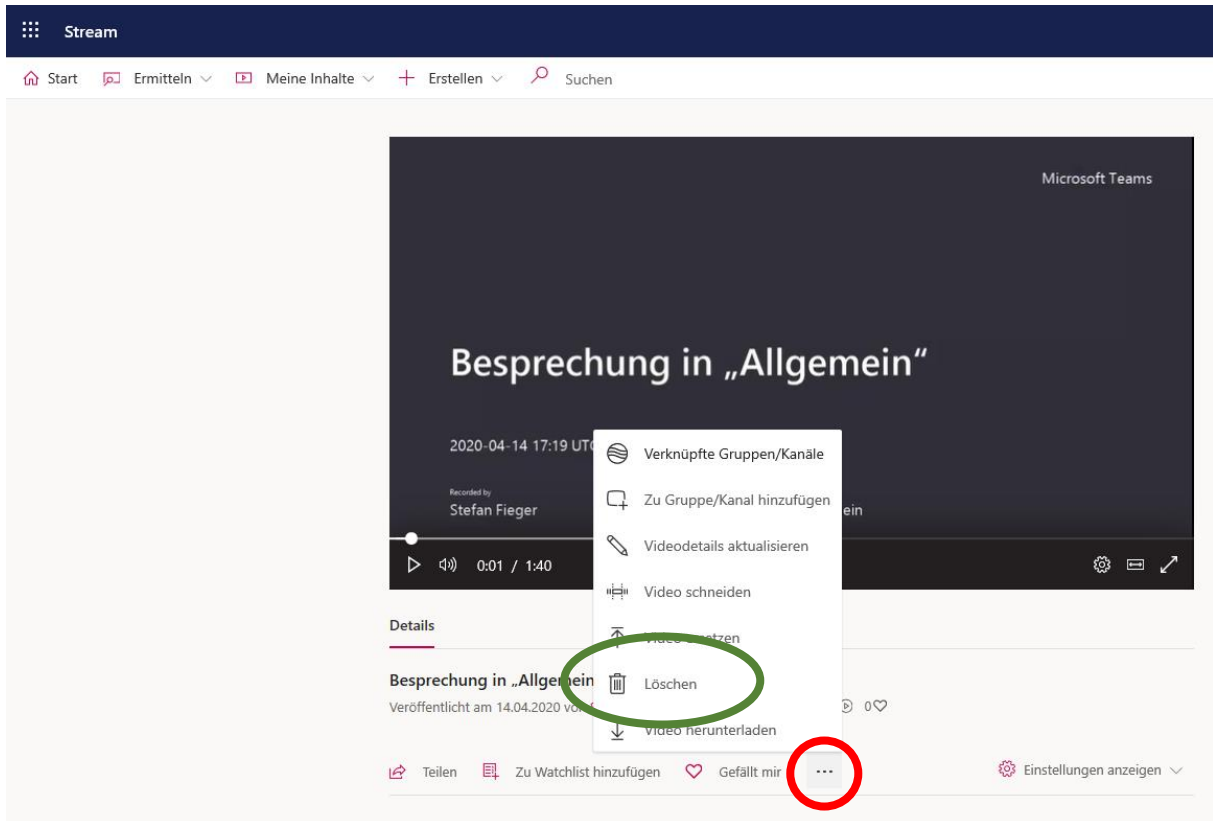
Stream

Start   Ermitteln   Meine Inhalte   Erstellen   Suchen

Microsoft Teams

Besprechung in „Allgemein"

2020-04-14 17:19 UTC

Recorded by
Stefan Fieger

ein

0:01 / 1:40

Verknüpfte Gruppen/Kanäle
Zu Gruppe/Kanal hinzufügen
Videodetails aktualisieren
Video schneiden
Video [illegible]tzen
Löschen
Video herunterladen

Details

Besprechung in „Allgemein

Veröffentlicht am 14.04.2020 vo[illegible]

0

Teilen   Zu Watchlist hinzufügen   Gefällt mir   ···   Einstellungen anzeigen